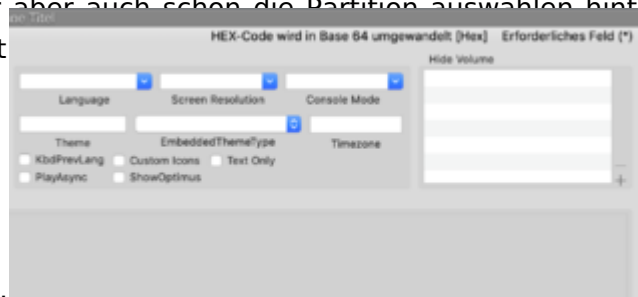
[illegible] aber auch schon die Partition auswählen hint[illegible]
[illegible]t

HEX-Code wird in Base 64 umgewandelt [Hex]   Erforderliches Feld (*)

Hide Volume

Language   Screen Resolution   Console Mode

Theme   EmbeddedThemeType   Timezone

KbdPrevLang   Custom Icons   Text Only

PlayAsync   ShowOptimus